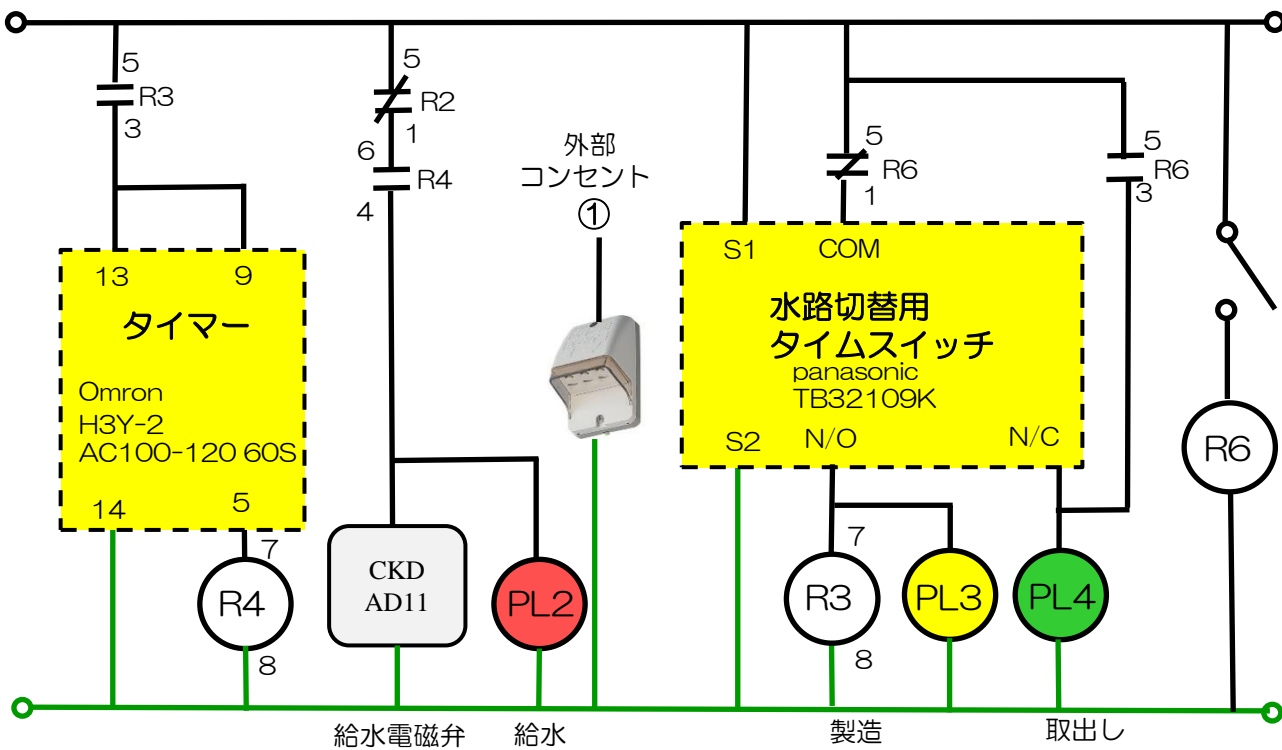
5
R3
3

5
R2
1
6
R4
4

外部
コンセント
①

5
R6
1

5
R6
3

13
9
タイマー
Omron
H3Y-2
AC100-120 60S
14
5

7
R4
8

CKD
AD11

PL2

S1
COM
水路切替用
タイムスイッチ
panasonic
TB32109K
S2
N/O
N/C

7
R3
8

PL3

PL4

R6

給水電磁弁
給水
製造
取出し